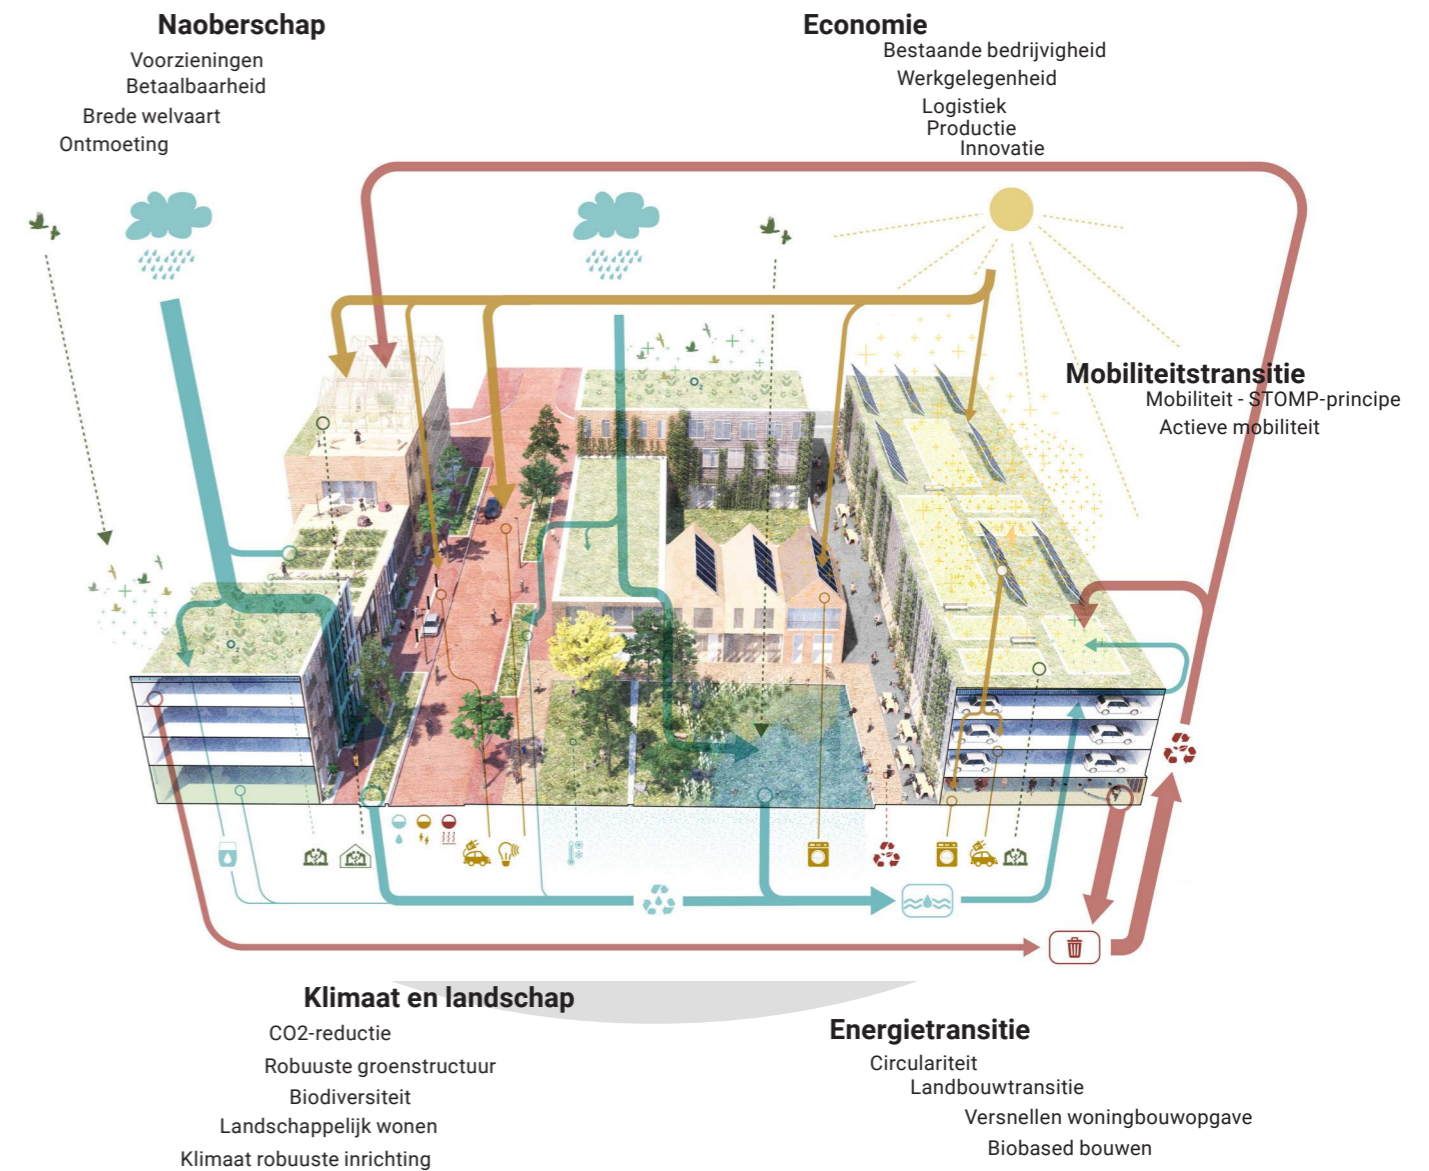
Naoberschap
Voorzieningen
Betaalbaarheid
Brede welvaart
Ontmoeting

Economie
Bestaande bedrijvigheid
Werkgelegenheid
Logistiek
Productie
Innovatie

Mobiliteitstransitie
Mobiliteit - STOMP-principe
Actieve mobiliteit

Klimaat en landschap
CO2-reductie
Robuuste groenstructuur
Biodiversiteit
Landschappelijk wonen
Klimaat robuuste inrichting

Energietransitie
Circulariteit
Landbouwtransitie
Versnellen woningbouwopgave
Biobased bouwen